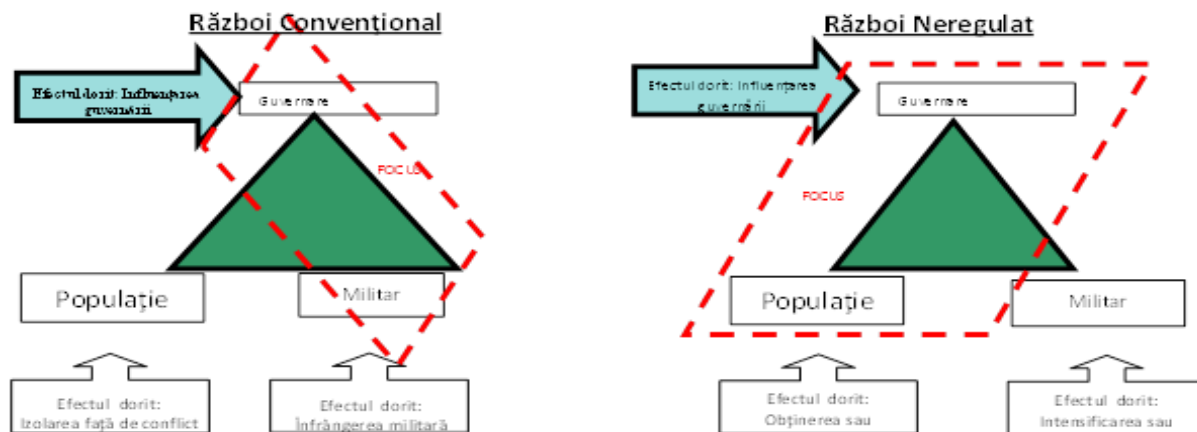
Război Convențional

Efectul dorit: Influențarea guvernării

Guvernare

FOCUS

Populație

Militar

Efectul dorit: Izolarea față de conflict

Efectul dorit: Înfrângerea militară

Război Neregulat

Efectul dorit: Influențarea guvernării

Guvernare

FOCUS

Populație

Militar

Efectul dorit: Obținerea sau

Efectul dorit: Intensificarea sau